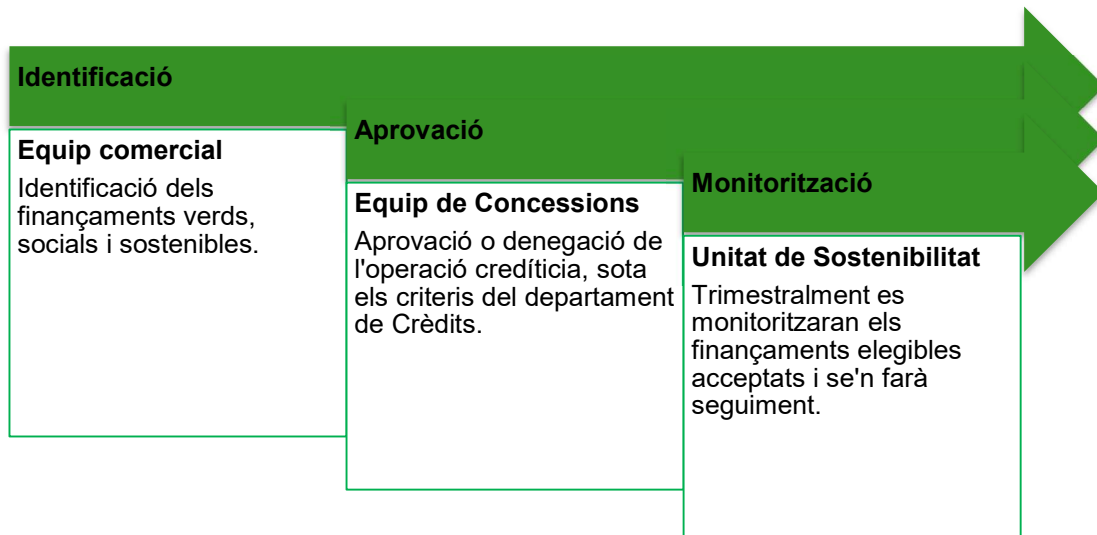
Identificació

Equip comercial

Identificació dels finançaments verds, socials i sostenibles.

Aprovació

Equip de Concessions

Aprovació o denegació de l'operació creditícia, sota els criteris del departament de Crèdits.

Monitorització

Unitat de Sostenibilitat

Trimestralment es monitoritzaran els finançaments elegibles acceptats i se'n farà seguiment.